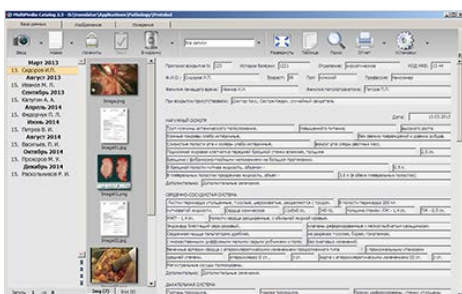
MultiMedia Catalog 3.3 - D:\Installer\Applications\Pathology\Protokol

База данных | Изображения | Отчеты

Вид | Новое | Удалить | Вложения | Все записи | Развернуть | Таблица | Поиск | Отчет | Установки

Март 2013
13. Сидоров И.П.
Август 2013
14. Иванов М. П.
Сентябрь 2013
15. Калугин А. А.
Апрель 2014
16. Федорчук П. П.
Июнь 2014
17. Петров В. И.
Август 2014
18. Васильев П. П.
Октябрь 2014
19. Прохоров М. У.
Декабрь 2014
20. Раскольников Р. Р.

Image1.png
Image2.png
Image3.png
Image4.png

Протокол вскрытия №: 13 | История болезни: 221 | Отделение: Инфекционное | КОД МКБ: 13.44
Ф.И.О.: Сидоров И.П. | Возраст: 58 | Пол: мужской | Профессия: пенсионер
Фамилия лечащего врача: Иванов А.А. | Фамилия патологоанатома: Петров П.П.
При вскрытии присутствовали: Доктор Хаус, Сестра Кедди, случайный посетитель
Дата: 13.03.2013

НАРУЖНЫЙ ОСМОТР
Труп мужчины астенического телосложения. | Повышенного питания. | высокого роста.
Кожные покровы слабо желтушные. | Без явных повреждений и ранее отсутствие
Слизистые оболочки отека | вокруг отмечаются следы
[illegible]

СЕРДЕЧНО-СОСУДИСТАЯ СИСТЕМА
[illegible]

ДЫХАТЕЛЬНАЯ СИСТЕМА
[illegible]

Запись: 1 из 8 | Img (7) | Doc (3)